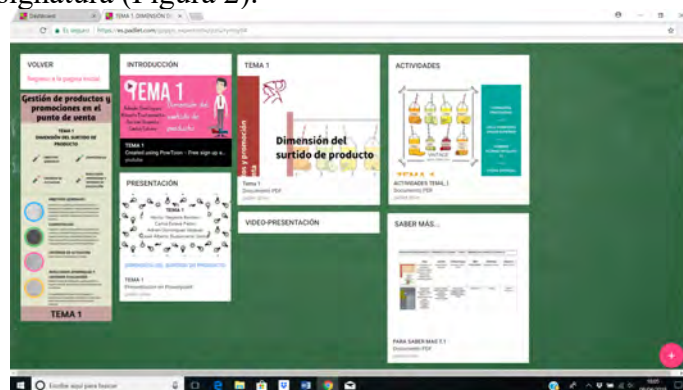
signatura (Figura 2).

Dashboard | TEMA 1. DIMENSIÓN D

Es seguro | https://es.padlet.com/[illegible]

VOLVER
Regreso a la página inicial

Gestión de productos y promociones en el punto de venta

TEMA 1
DIMENSIÓN DEL SURTIDO DE PRODUCTO

TEMA 1

INTRODUCCIÓN
TEMA 1
Dimensión del surtido de producto
TEMA 1
Created using PowToon -- Free sign up at ... youtube

PRESENTACIÓN
TEMA 1
DIMENSIÓN DEL SURTIDO DE PRODUCTO
TEMA 1
Presentación de PowerPoint

TEMA 1
Dimensión del surtido de producto
Tema 1
Documento PDF

VIDEO-PRESENTACIÓN

ACTIVIDADES
ACTIVIDADES TEMA_1
Documento PDF

SABER MÁS...
PARA SABER MAS T.1
Documento PDF

Escribe aquí para buscar